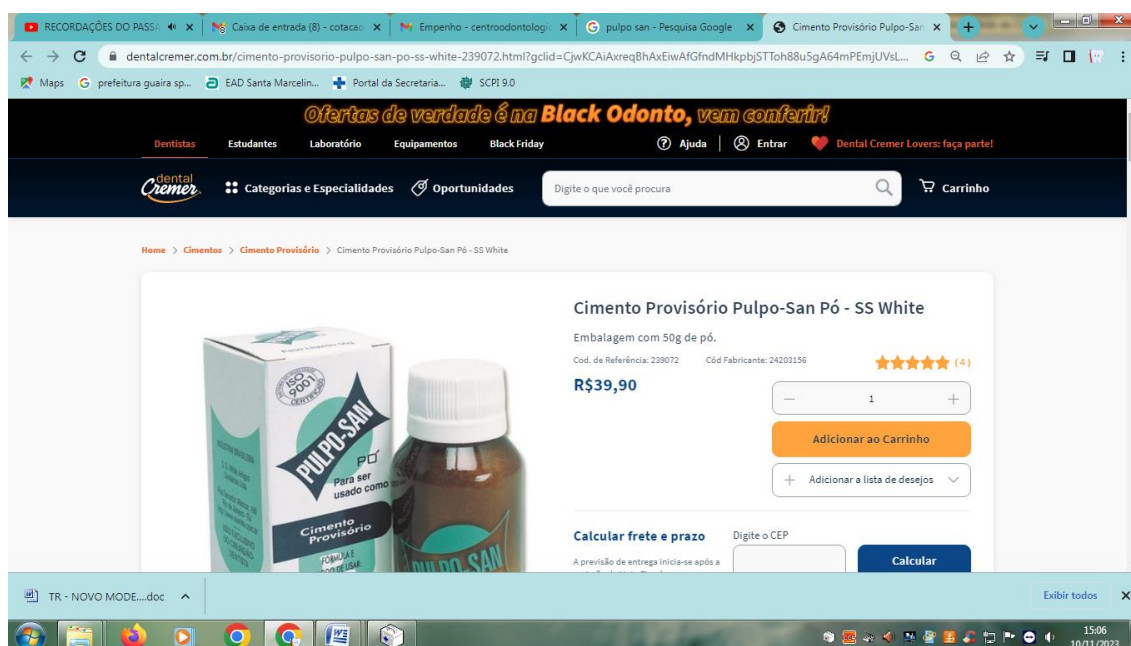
RECORDAÇÕES DO PASSA | Caixa de entrada (8) - cotacao | Empenho - centroodontologic | pulpo san - Pesquisa Google | Cimento Provisório Pulpo-San

dentalcremer.com.br/cimento-provisorio-pulpo-san-po-ss-white-239072.html?gclid=CjwKCAiAxreqBhAxEiwAfGfndMHkpbjSTToh88u5gA64mPEmjUVsL...

Maps | prefeitura guaira sp... | EAD Santa Marcelin... | Portal da Secretaria... | SCPI 9.0

Ofertas de verdade é na Black Odonto, vem conferir!

Dentistas | Estudantes | Laboratório | Equipamentos | Black Friday | Ajuda | Entrar | Dental Cremer Lovers: faça parte!

dental Cremer | Categorias e Especialidades | Oportunidades | Digite o que você procura | Carrinho

Home > Cimentos > Cimento Provisório > Cimento Provisório Pulpo-San Pó - SS White

ISO 9001 CERTIFICADO
PULPO-SAN
PÓ
Para ser usado como
Cimento Provisório
FÓRMULA E MODO DE USAR
PULPO-SAN

Cimento Provisório Pulpo-San Pó - SS White

Embalagem com 50g de pó.

Cod. de Referência: 239072 Cód Fabricante: 24203156 (4)

R$39,90

— 1 +

Adicionar ao Carrinho

+ Adicionar a lista de desejos

Calcular frete e prazo
Digite o CEP
A previsão de entrega inicia-se após a
Calcular

TR - NOVO MODE....doc ^
Exibir todos

15:06
10/11/2023